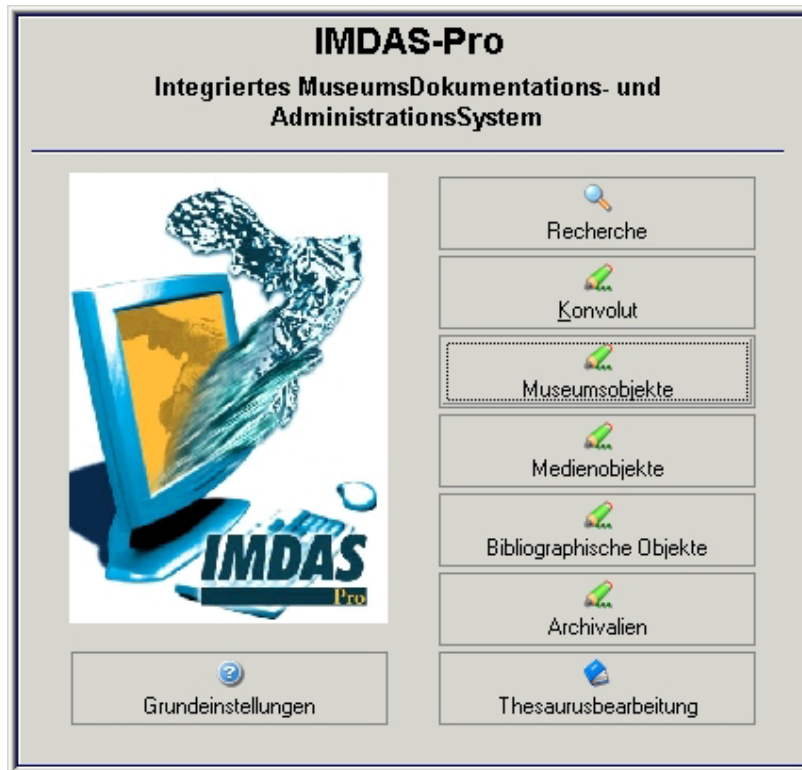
IMDAS-Pro

Integriertes MuseumsDokumentations- und AdministrationsSystem

Recherche

Konvolut

Museumsobjekte

Medienobjekte

Bibliographische Objekte

Archivalien

IMDAS Pro

Grundeinstellungen

Thesaurusbearbeitung